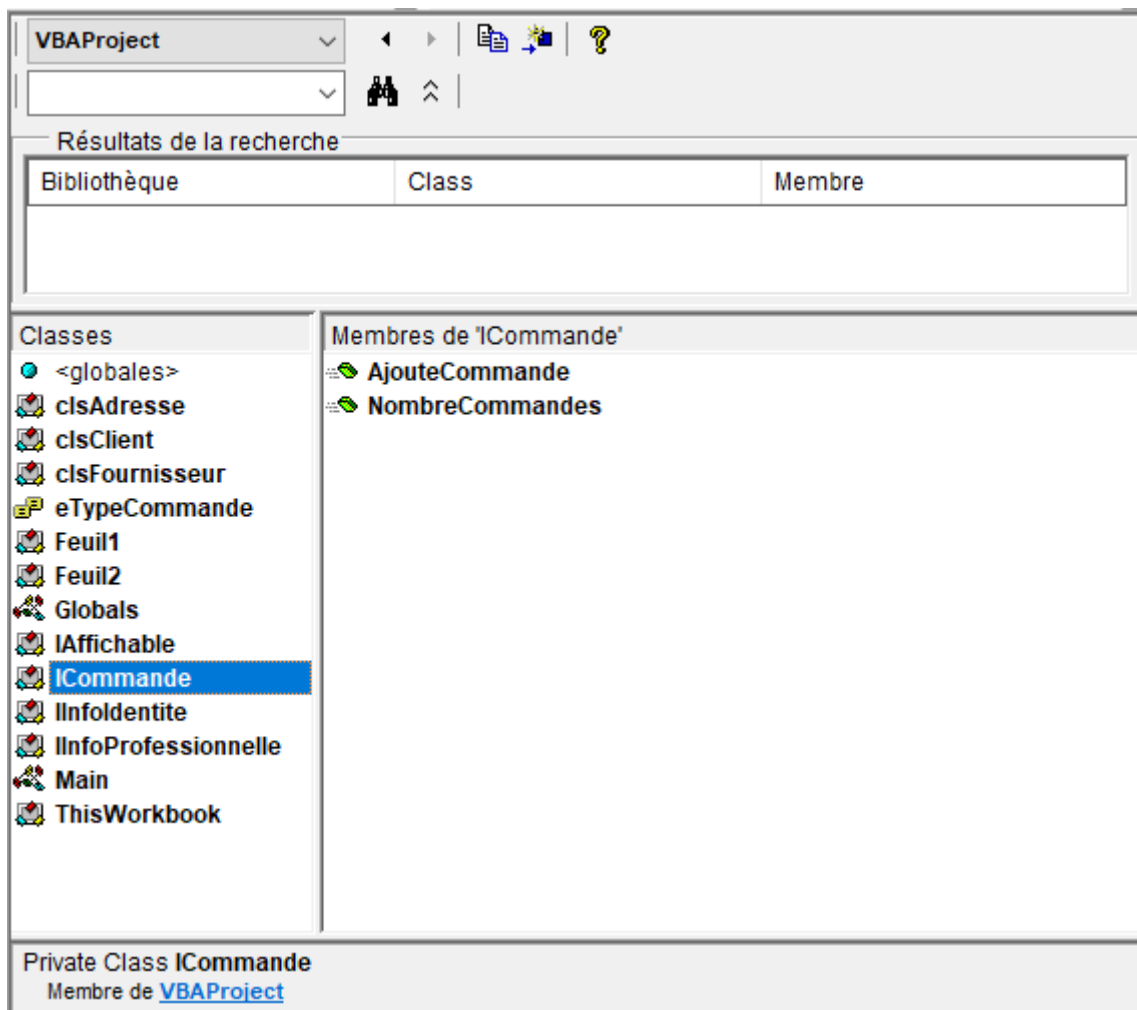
VBAProject

Résultats de la recherche

| Bibliothèque | Class | Membre |
|---|---|---|
| | | |

Classes
<globales>
clsAdresse
clsClient
clsFournisseur
eTypeCommande
Feuil1
Feuil2
Globals
IAffichable
ICommande
IInfoIdentite
IInfoProfessionnelle
Main
ThisWorkbook

Membres de 'ICommande'
AjouteCommande
NombreCommandes

Private Class ICommande
Membre de VBAProject